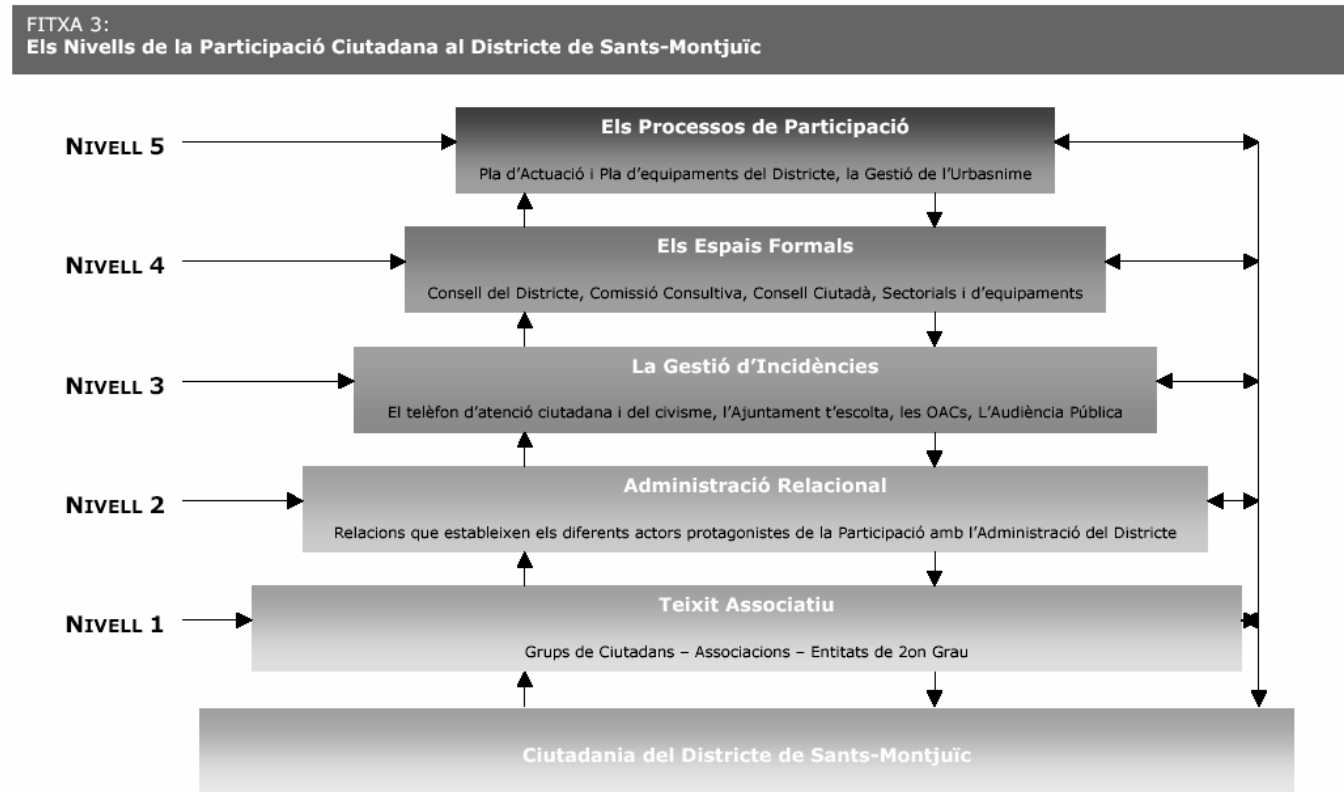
FITXA 3:
Els Nivells de la Participació Ciutadana al Districte de Sants-Montjuïc

NIVELL 5

Els Processos de Participació

Pla d'Actuació i Pla d'equipaments del Districte, la Gestió de l'Urbasnime

NIVELL 4

Els Espais Formals

Consell del Districte, Comissió Consultiva, Consell Ciutadà, Sectorials i d'equipaments

NIVELL 3

La Gestió d'Incidències

El telèfon d'atenció ciutadana i del civisme, l'Ajuntament t'escolta, les OACs, L'Audiència Pública

NIVELL 2

Administració Relacional

Relacions que estableixen els diferents actors protagonistes de la Participació amb l'Administració del Districte

NIVELL 1

Teixit Associatiu

Grups de Ciutadans – Associacions – Entitats de 2on Grau

Ciutadania del Districte de Sants-Montjuïc